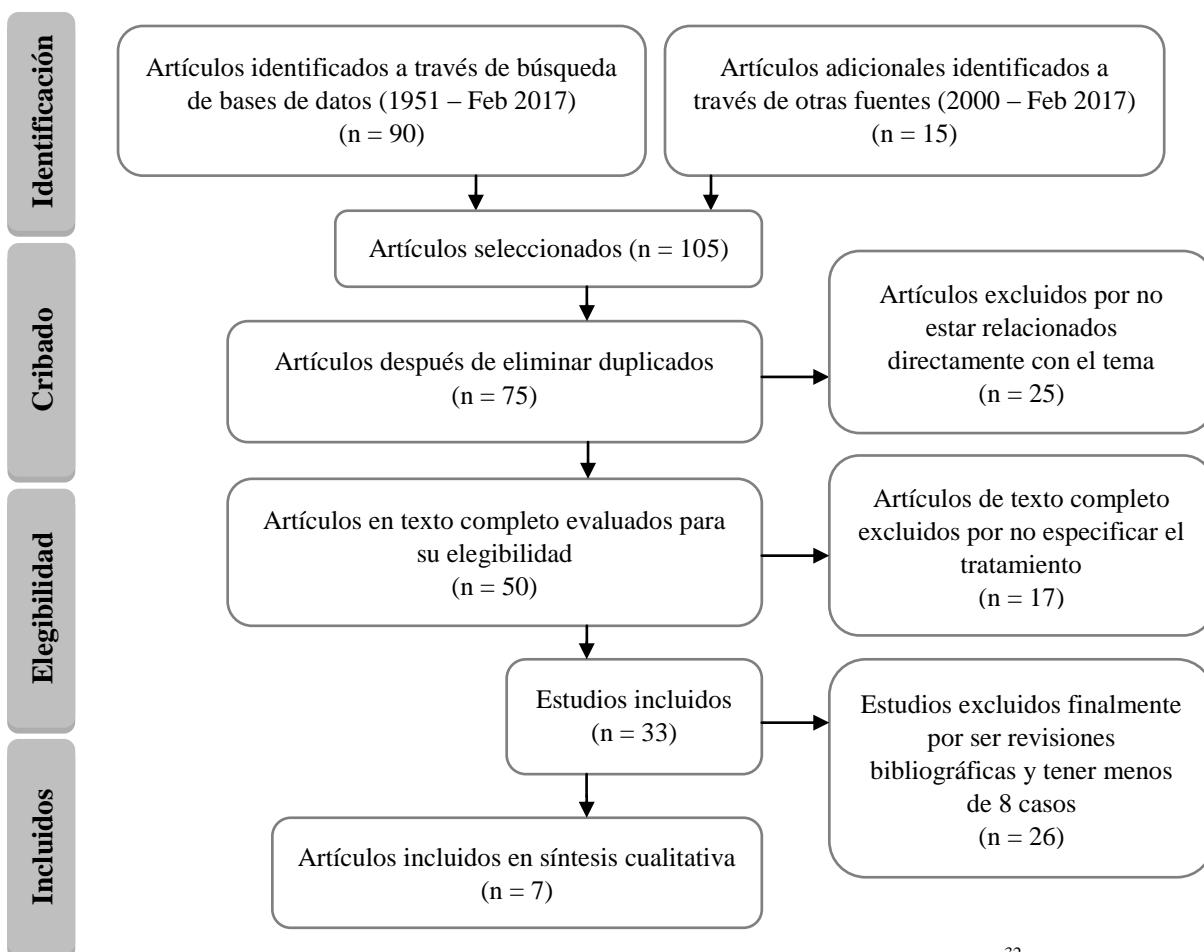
Identificación

Artículos identificados a través de búsqueda de bases de datos (1951 – Feb 2017) (n = 90)

Artículos adicionales identificados a través de otras fuentes (2000 – Feb 2017) (n = 15)

Artículos seleccionados (n = 105)

Cribado

Artículos después de eliminar duplicados (n = 75)

Artículos excluidos por no estar relacionados directamente con el tema (n = 25)

Elegibilidad

Artículos en texto completo evaluados para su elegibilidad (n = 50)

Artículos de texto completo excluidos por no especificar el tratamiento (n = 17)

Estudios incluidos (n = 33)

Estudios excluidos finalmente por ser revisiones bibliográficas y tener menos de 8 casos (n = 26)

Incluidos

Artículos incluidos en síntesis cualitativa (n = 7)

32